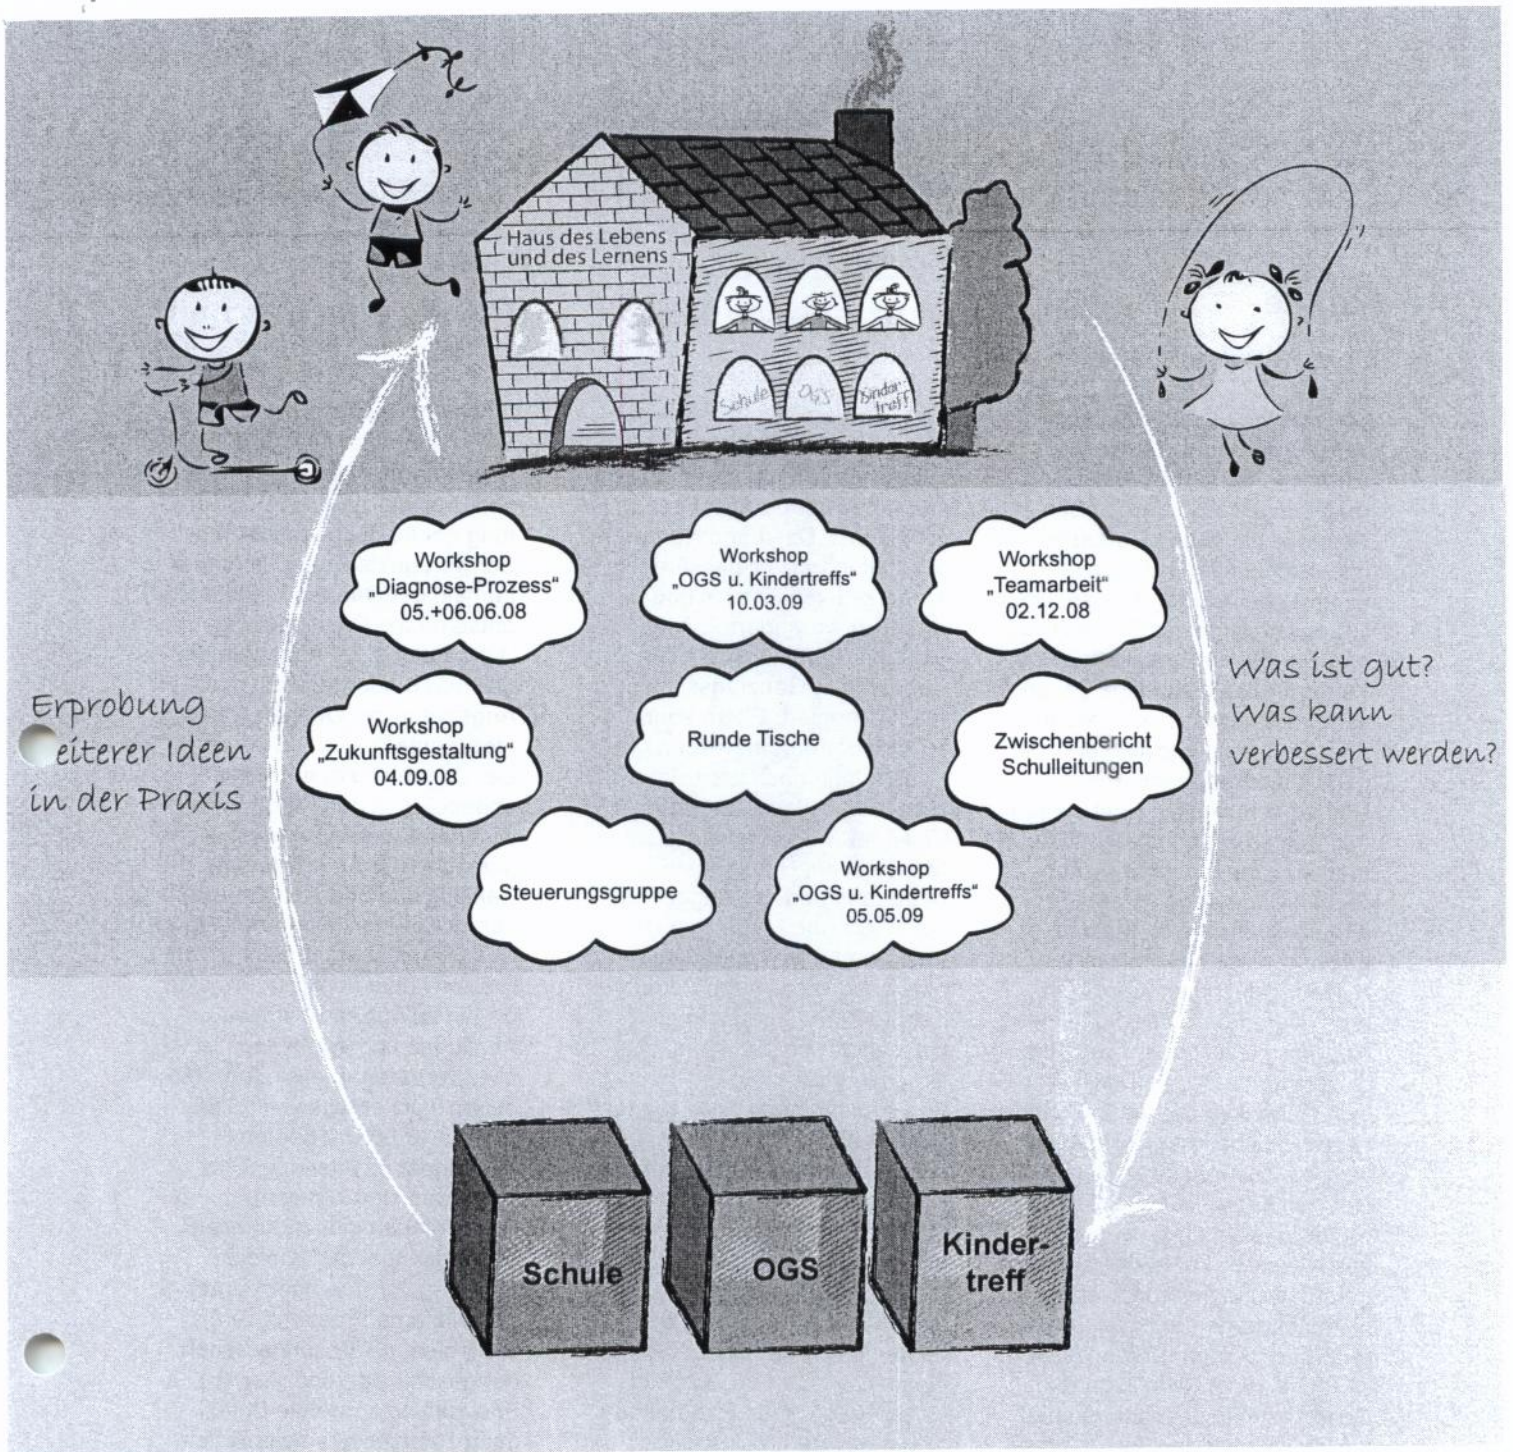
Haus des Lebens und des Lernens

Schule

OGS

Kindertreff

Erprobung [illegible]eiterer Ideen in der Praxis

Workshop „Diagnose-Prozess" 05.+06.06.08

Workshop „OGS u. Kindertreffs" 10.03.09

Workshop „Teamarbeit" 02.12.08

Was ist gut? Was kann verbessert werden?

Workshop „Zukunftsgestaltung" 04.09.08

Runde Tische

Zwischenbericht Schulleitungen

Steuerungsgruppe

Workshop „OGS u. Kindertreffs" 05.05.09

Schule

OGS

Kindertreff